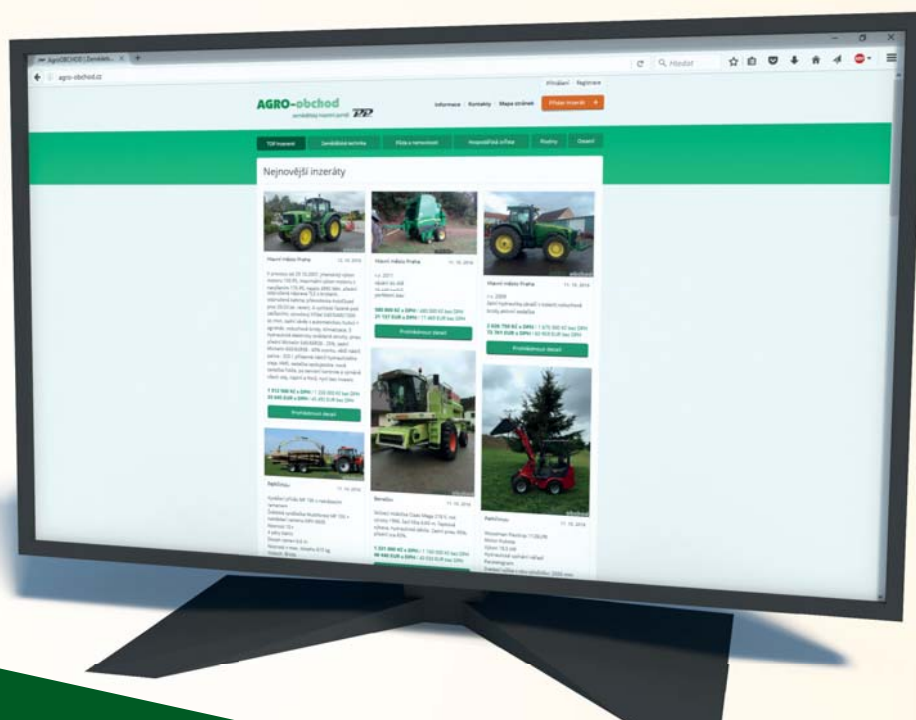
AgroOBCHOD | Zeměděls... ×

agro-obchod.cz

Hledat

Přihlášení | Registrace

AGRO-obchod
zemědělský inzertní portál

Informace | Kontakty | Mapa stránek | Přidat inzerát +

TOP inzeráty | Zemědělská technika | Půda a nemovitosti | Hospodářská zvířata | Plodiny | Ostatní

Nejnovější inzeráty

Hlavní město Praha 12. 10. 2016

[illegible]

Prohlédnout detail

Hlavní město Praha 11. 10. 2016

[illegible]

Prohlédnout detail

Hlavní město Praha 11. 10. 2016

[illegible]

Prohlédnout detail

Pardubice 11. 10. 2016

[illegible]

Benešov 11. 10. 2016

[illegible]

Pardubice 11. 10. 2016

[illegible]